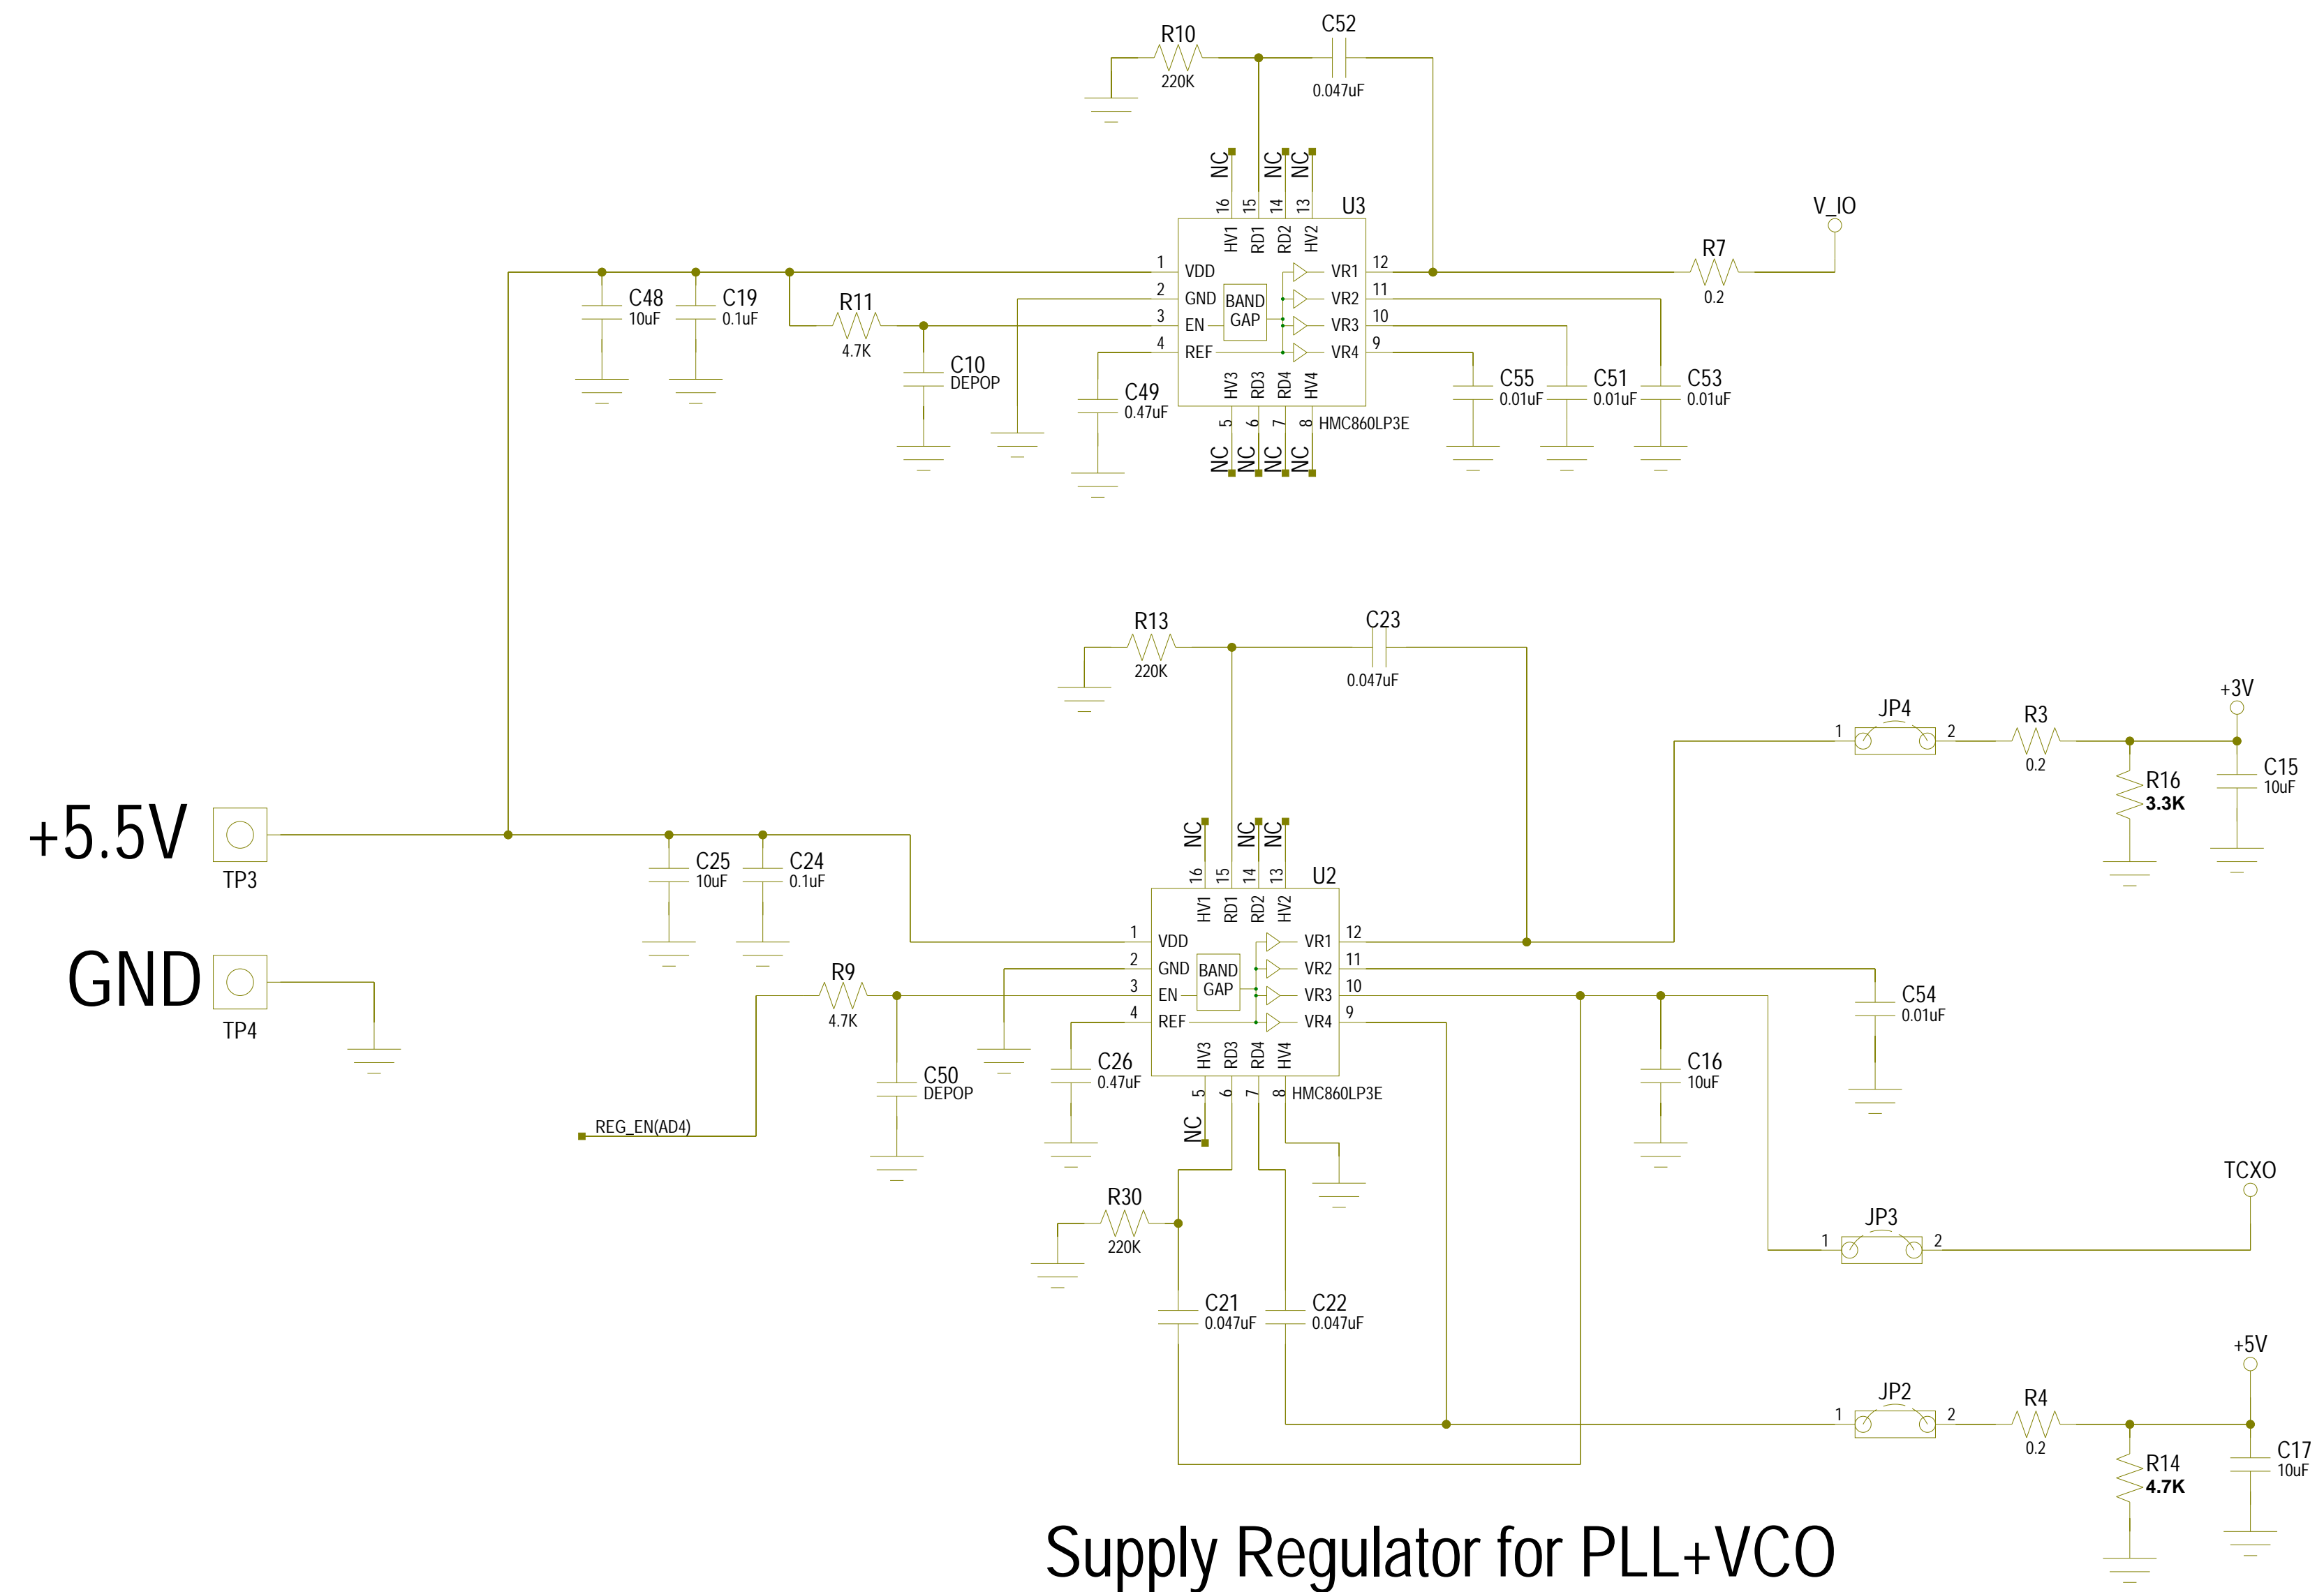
R10
220K
C52
0.047uF
NC NC NC
16 15 14 13
U3
HV1 RD1 RD2 HV2
V_IO
R7
0.2
1 VDD
2 GND
3 EN
4 REF
BAND GAP
VR1 12
VR2 11
VR3 10
VR4 9
HV3 RD3 RD4 HV4
5 6 7 8
NC NC NC NC
HMC860LP3E
C48
10uF
C19
0.1uF
R11
4.7K
C10
DEPOP
C49
0.47uF
C55
0.01uF
C51
0.01uF
C53
0.01uF
R13
220K
C23
0.047uF
+3V
JP4
1 2
R3
0.2
R16
3.3K
C15
10uF
+5.5V
TP3
NC NC NC
16 15 14 13
U2
HV1 RD1 RD2 HV2
C25
10uF
C24
0.1uF
1 VDD
2 GND
3 EN
4 REF
BAND GAP
VR1 12
VR2 11
VR3 10
VR4 9
HV3 RD3 RD4 HV4
5 6 7 8
HMC860LP3E
GND
TP4
R9
4.7K
C50
DEPOP
C26
0.47uF
C16
10uF
C54
0.01uF
REG_EN(AD4)
NC
R30
220K
TCXO
JP3
1 2
C21
0.047uF
C22
0.047uF
+5V
JP2
1 2
R4
0.2
R14
4.7K
C17
10uF
Supply Regulator for PLL+VCO